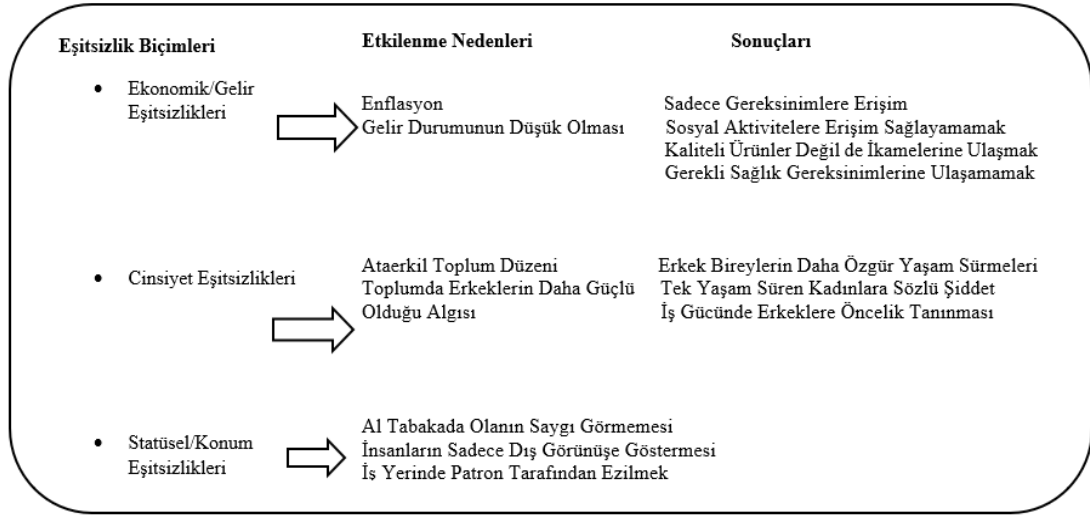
Eşitsizlik Biçimleri

Etkilenme Nedenleri

Sonuçları

• Ekonomik/Gelir Eşitsizlikleri

Enflasyon
Gelir Durumunun Düşük Olması

Sadece Gereksinimlere Erişim
Sosyal Aktivitelere Erişim Sağlayamamak
Kaliteli Ürünler Değil de İkamelerine Ulaşmak
Gerekli Sağlık Gereksinimlerine Ulaşamamak

• Cinsiyet Eşitsizlikleri

Ataerkil Toplum Düzeni
Toplumda Erkeklerin Daha Güçlü Olduğu Algısı

Erkek Bireylerin Daha Özgür Yaşam Sürmeleri
Tek Yaşam Süren Kadınlara Sözlü Şiddet
İş Gücünde Erkeklere Öncelik Tanınması

• Statüsel/Konum Eşitsizlikleri

Al Tabakada Olanın Saygı Görmemesi
İnsanların Sadece Dış Görünüşe Göstermesi
İş Yerinde Patron Tarafından Ezilmek